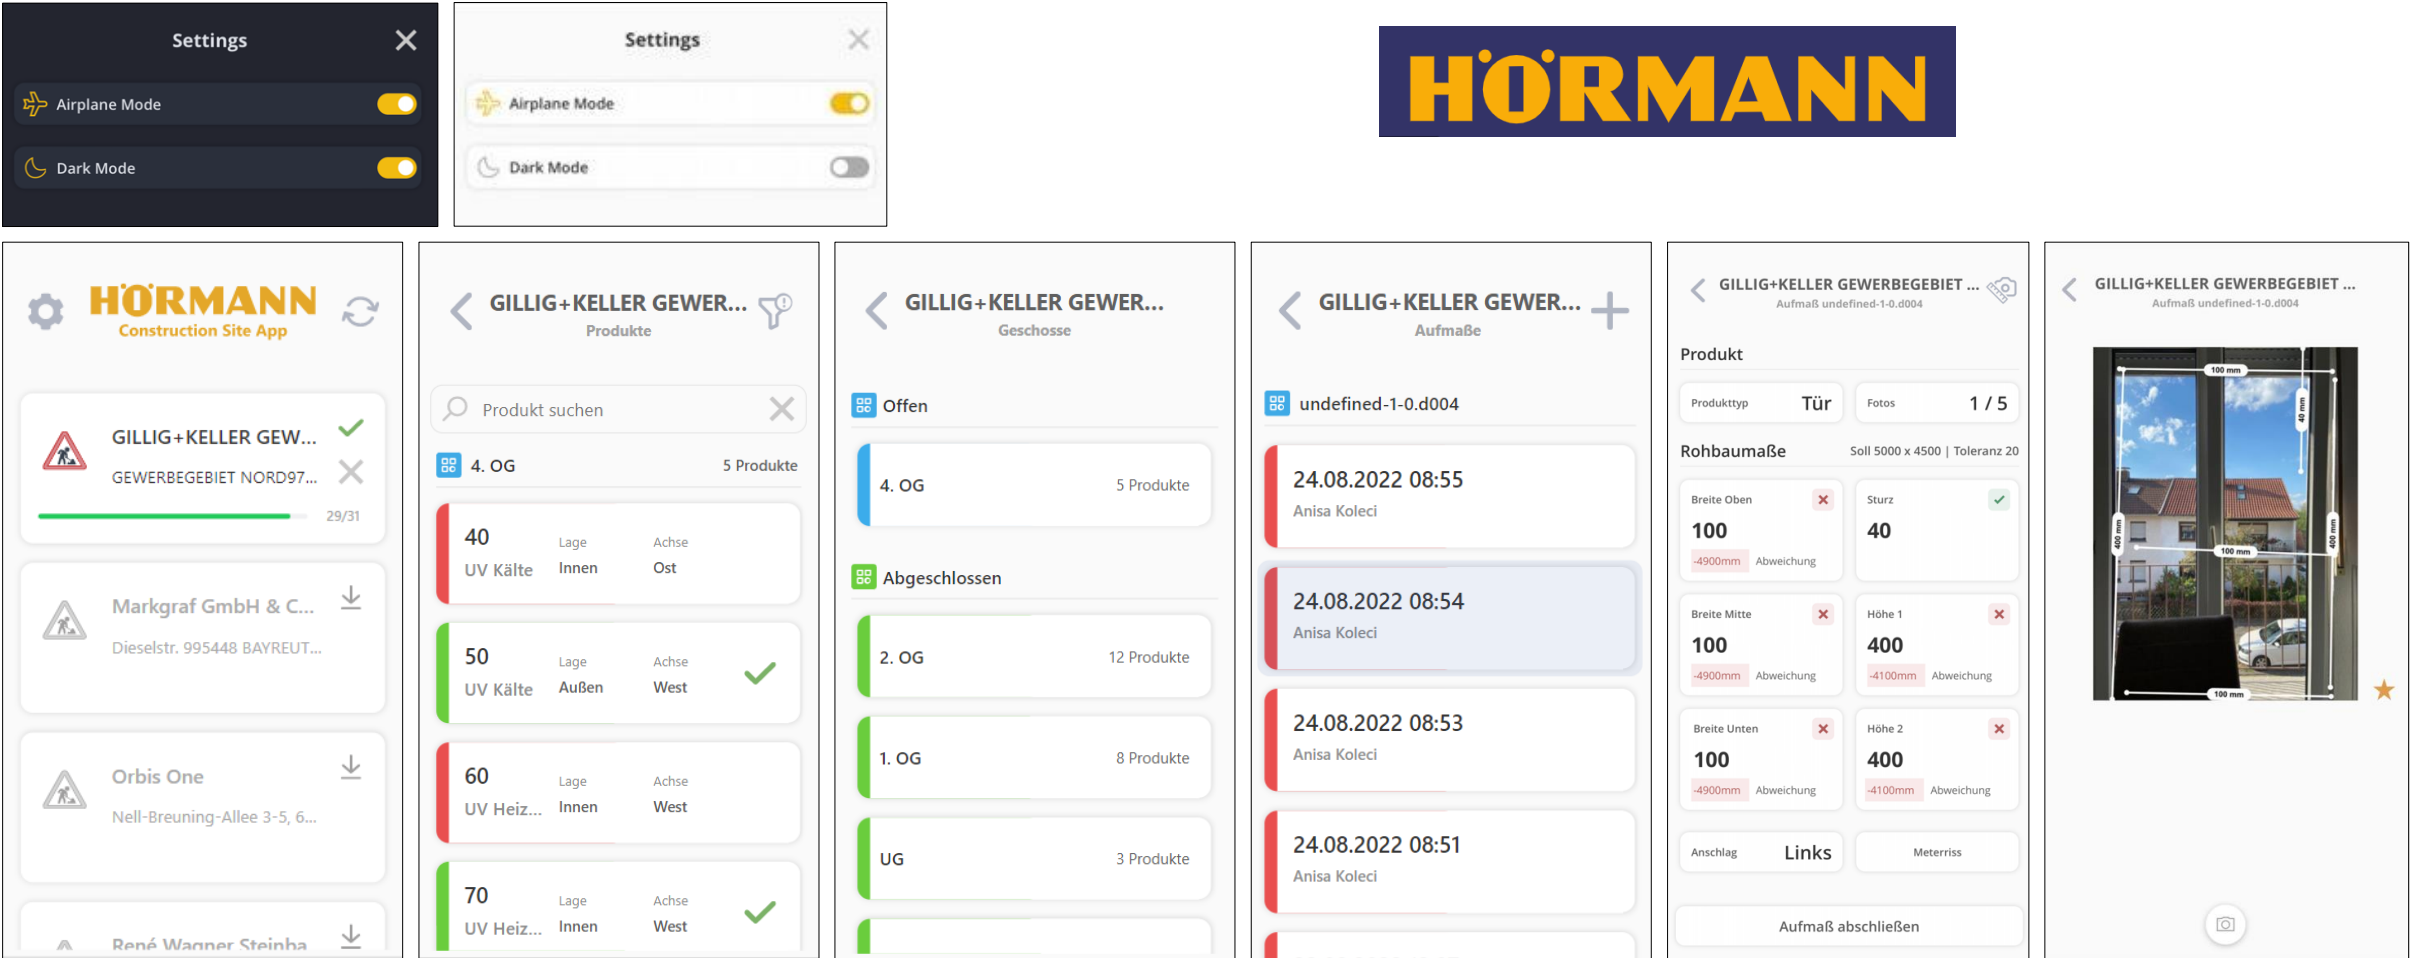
Settings

Airplane Mode

Dark Mode

Settings

Airplane Mode

Dark Mode

HÖRMANN

HÖRMANN
Construction Site App

GILLIG+KELLER GEW...
GEWERBEGEBIET NORD97...
29/31

Markgraf GmbH & C...
Dieselstr. 995448 BAYREUT...

Orbis One
Nell-Breuning-Allee 3-5, 6...

René Wagner Steinba

GILLIG+KELLER GEWER...
Produkte

Produkt suchen

4. OG 5 Produkte

| 40 UV Kälte | Lage Innen | Achse Ost |
|---|---|---|
| 50 UV Kälte | Lage Außen | Achse West |
| 60 UV Heiz... | Lage Innen | Achse West |
| 70 UV Heiz... | Lage Innen | Achse West |

GILLIG+KELLER GEWER...
Geschosse

Offen

4. OG 5 Produkte

Abgeschlossen

2. OG 12 Produkte

1. OG 8 Produkte

UG 3 Produkte

GILLIG+KELLER GEWER...
Aufmaße

undefined-1-0.d004

24.08.2022 08:55
Anisa Koleci

24.08.2022 08:54
Anisa Koleci

24.08.2022 08:53
Anisa Koleci

24.08.2022 08:51
Anisa Koleci

GILLIG+KELLER GEWERBEGEBIET ...
Aufmaß undefined-1-0.d004

Produkt

Produkttyp Tür
Fotos 1 / 5

Rohbaumaße
Soll 5000 x 4500 | Toleranz 20

Breite Oben
100
-4900mm Abweichung

Sturz
40

Breite Mitte
100
-4900mm Abweichung

Höhe 1
400
-4100mm Abweichung

Breite Unten
100
-4900mm Abweichung

Höhe 2
400
-4100mm Abweichung

Anschlag Links

Meterriss

Aufmaß abschließen

GILLIG+KELLER GEWERBEGEBIET ...
Aufmaß undefined-1-0.d004

100 mm
40 mm
400 mm
100 mm
400 mm
100 mm